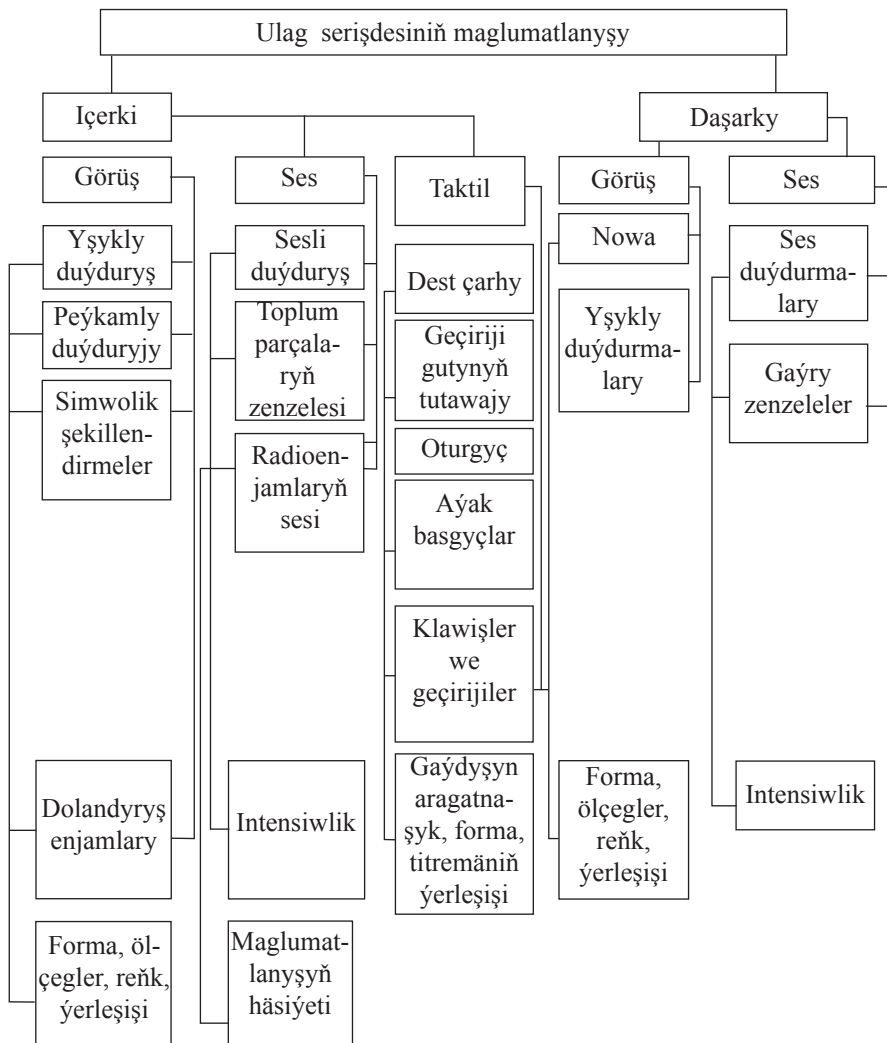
Ulag serişdesiniň maglumatlanyşy

Içerki

Daşarky

Görüş

Ses

Taktil

Görüş

Ses

Yşykly duýduryş

Peýkamly duýduryjy

Simwolik şekillendirmeler

Dolandyryş enjamlary

Forma, ölçegler, reňk, ýerleşişi

Sesli duýduryş

Toplum parçalaryň zenzelesi

Radioenjamlaryň sesi

Intensiwlik

Maglumatlanyşyň häsiýeti

Dest çarhy

Geçiriji gutynyň tutawajy

Oturgyç

Aýak basgyçlar

Klawişler we geçirijiler

Gaýdyşyn aragatnaşyk, forma, titremäniň ýerleşişi

Nowa

Yşykly duýdurmalary

Forma, ölçegler, reňk, ýerleşişi

Ses duýdurmalary

Gaýry zenzeleler

Intensiwlik